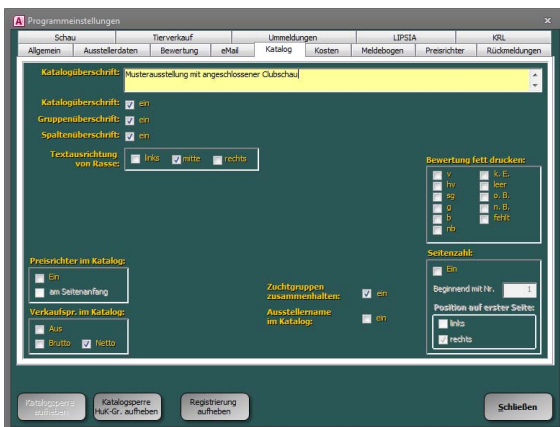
Programmeinstellungen

Schau | Tierverkauf | Ummeldungen | LIPSIA | KRL
Allgemein | Ausstellerdaten | Bewertung | eMail | Katalog | Kosten | Meldebogen | Preisrichter | Rückmeldungen

Katalogüberschrift: Musterausstellung mit angeschlossener Clubschau

Katalogüberschrift: ein
Gruppenüberschrift: ein
Spaltenüberschrift: ein

Textausrichtung von Rasse: links mitte rechts

Bewertung fett drucken:
v k. E.
hv leer
sg o. B.
g n. B.
b fehlt
nb

Preisrichter im Katalog:
Ein
am Seitenanfang

Verkaufspr. im Katalog:
Aus
Brutto Netto

Zuchtgruppen zusammenhalten: ein

Ausstellername im Katalog: ein

Seitenzahl:
Ein
Beginnend mit Nr. 1
Position auf erster Seite:
links
rechts

Katalogsperre aufheben | Katalogsperre HuK-Gr. aufheben | Registrierung aufheben | Schließen